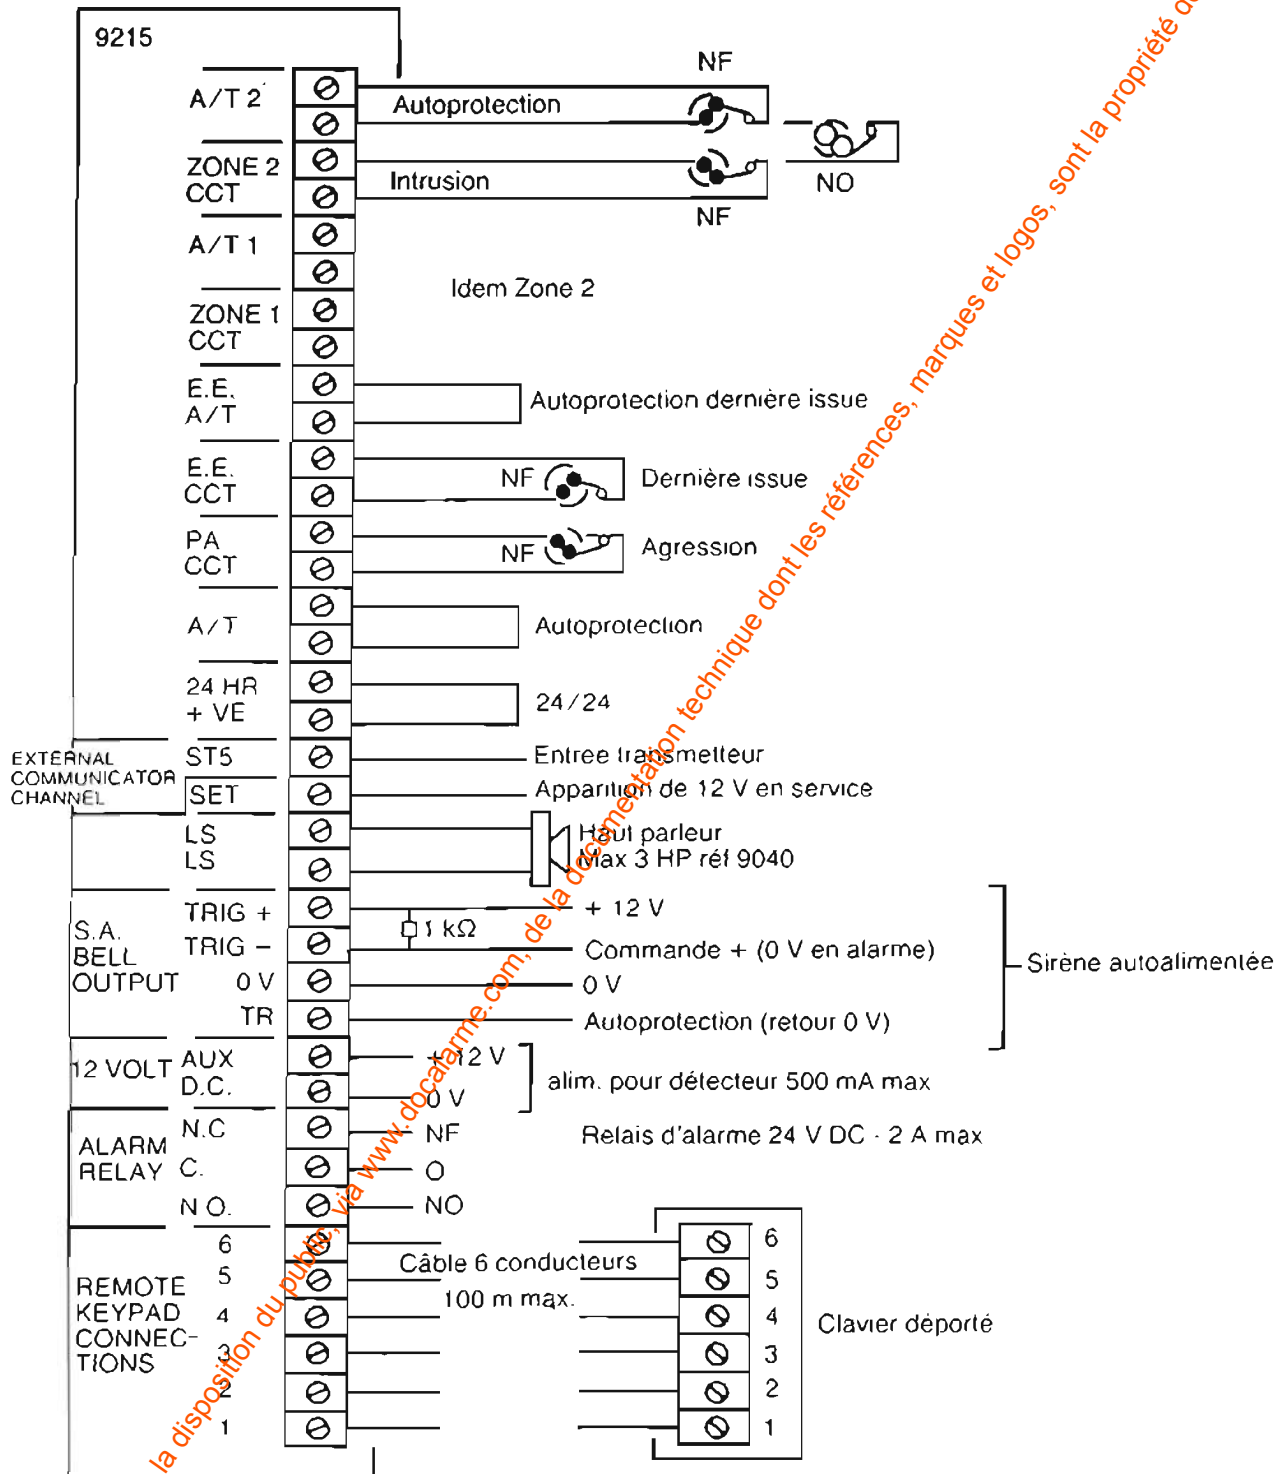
9215

A/T 2
ZONE 2
CCT
A/T 1
ZONE 1
CCT
E.E.
A/T
E.E.
CCT
PA
CCT
A/T
24 HR
+ VE
EXTERNAL COMMUNICATOR CHANNEL
ST5
SET
LS
LS
S.A. BELL OUTPUT
TRIG +
TRIG −
0 V
TR
12 VOLT
AUX
D.C.
ALARM RELAY
N.C
C.
N.O.
REMOTE KEYPAD CONNECTIONS
6
5
4
3
2
1

NF
Autoprotection
Intrusion
NO
NF
Idem Zone 2
Autoprotection dernière issue
NF
Dernière issue
NF
Agression
Autoprotection
24/24
Entree transmetteur
Apparition de 12 V en service
Haut parleur
Max 3 HP réf 9040
1 kΩ
+ 12 V
Commande + (0 V en alarme)
0 V
Autoprotection (retour 0 V)
Sirène autoalimentée
+ 12 V
0 V
alim. pour détecteur 500 mA max
NF
O
NO
Relais d'alarme 24 V DC - 2 A max
Câble 6 conducteurs
100 m max.
6
5
4
3
2
1
Clavier déporté

la disposition du public, via www.docalarme.com, de la documentation technique dont les références, marques et logos, sont la propriété d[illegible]